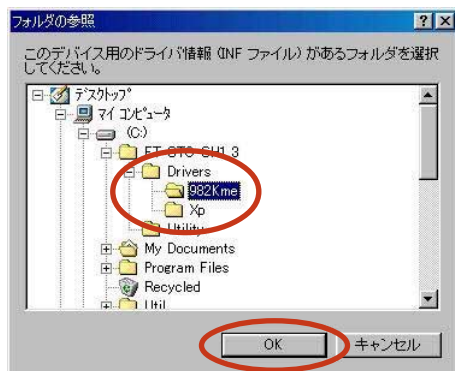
フォルダの参照

このデバイス用のドライバ情報 (INF ファイル) があるフォルダを選択してください。

デスクトップ
マイ コンピュータ
(C:)
FT-STC-SH1.3
Drivers
982Kme
Xp
Utility
My Documents
Program Files
Recycled
Util

OK
キャンセル